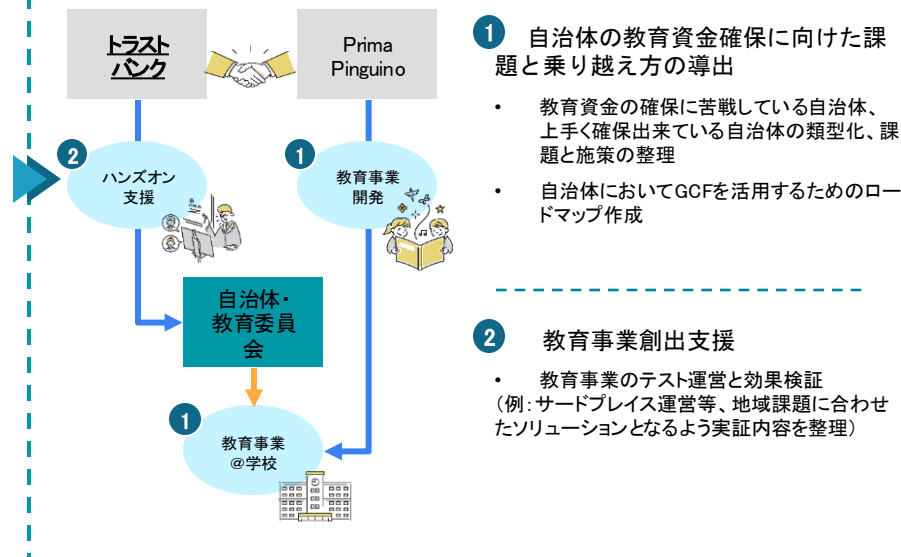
トラストバンク

Prima Pinguino

2
ハンズオン支援

1
教育事業開発

自治体・教育委員会

1
教育事業@学校

1 自治体の教育資金確保に向けた課題と乗り越え方の導出

• 教育資金の確保に苦戦している自治体、上手く確保出来ている自治体の類型化、課題と施策の整理

• 自治体においてGCFを活用するためのロードマップ作成

2 教育事業創出支援

• 教育事業のテスト運営と効果検証
(例:サードプレイス運営等、地域課題に合わせたソリューションとなるよう実証内容を整理)